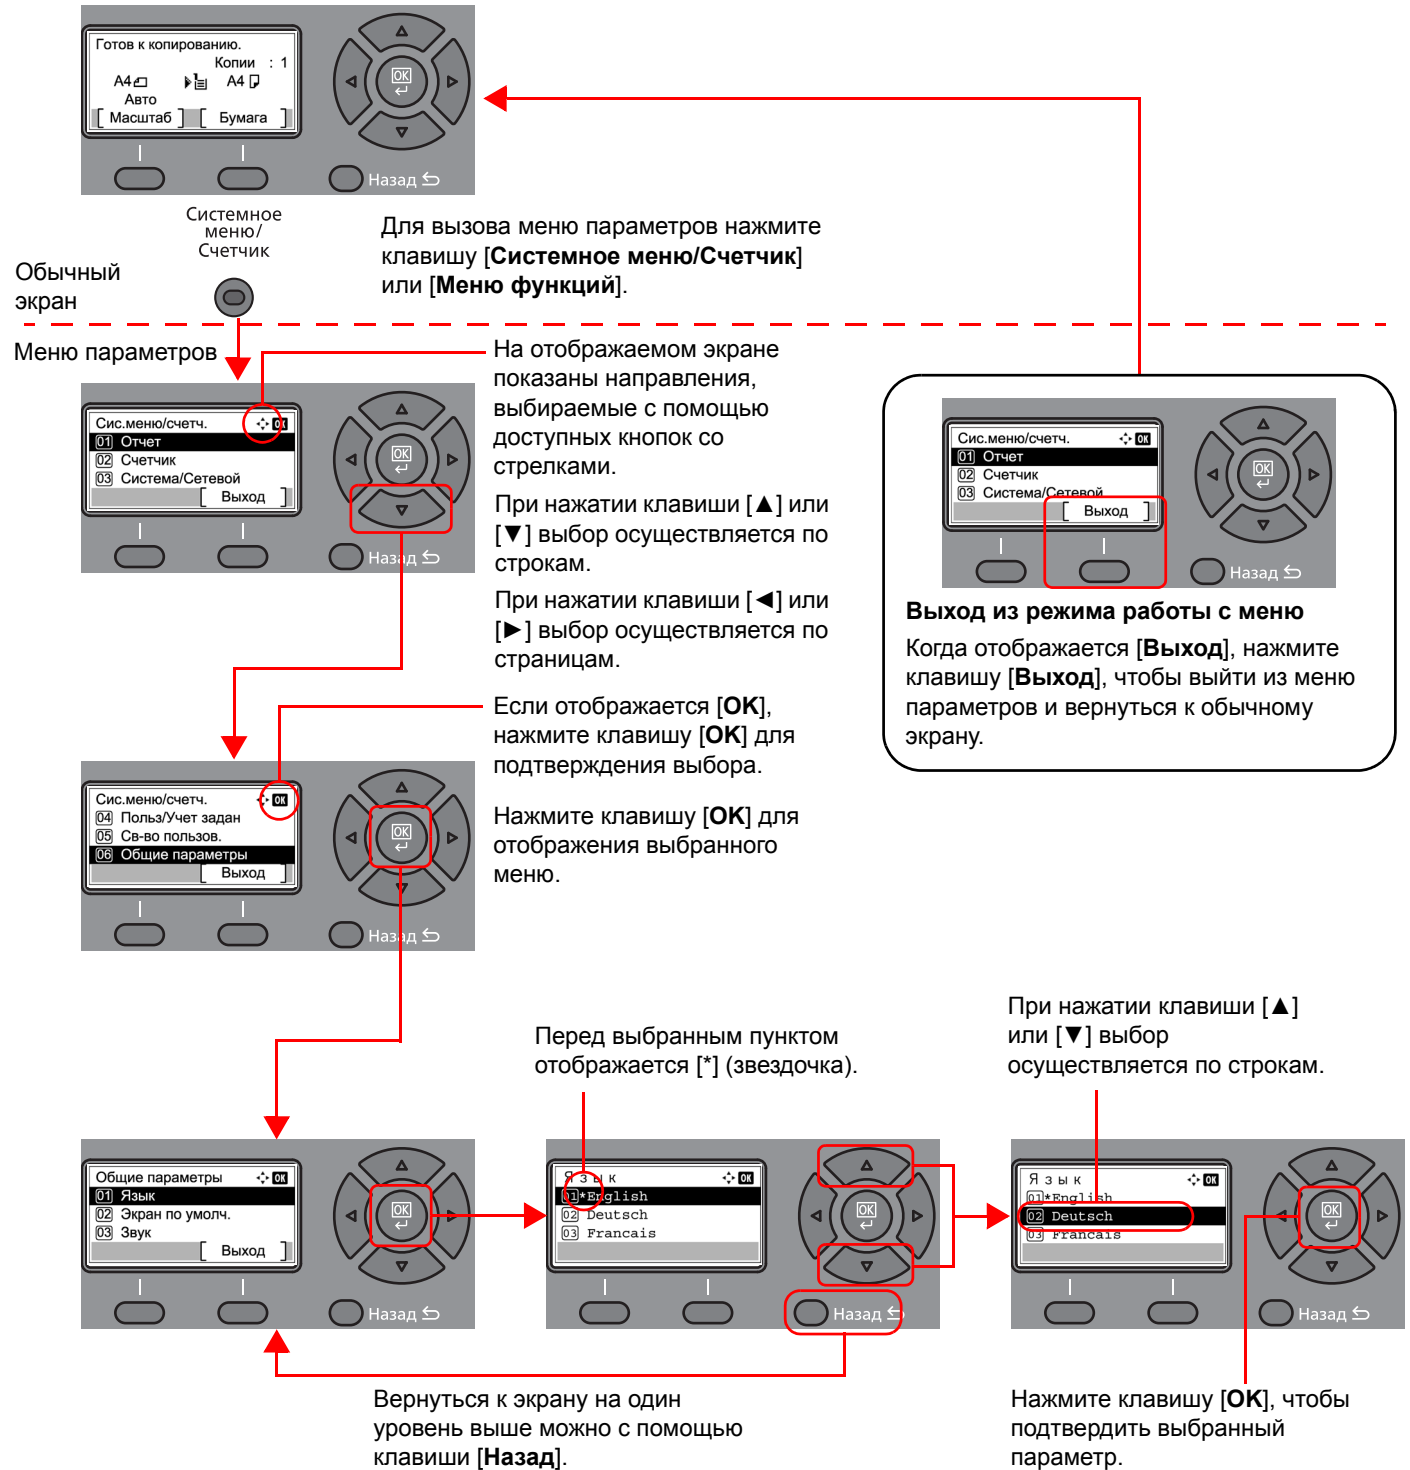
Готов к копированию.
Копии : 1
A4 A4
Авто
Масштаб Бумага
OK
Назад

Системное меню/ Счетчик

Обычный экран

Для вызова меню параметров нажмите клавишу [**Системное меню/Счетчик**] или [**Меню функций**].

Меню параметров

Сис.меню/счетч.
01 Отчет
02 Счетчик
03 Система/Сетевой
Выход
Назад

На отображаемом экране показаны направления, выбираемые с помощью доступных кнопок со стрелками.

При нажатии клавиши [▲] или [▼] выбор осуществляется по строкам.

При нажатии клавиши [◄] или [►] выбор осуществляется по страницам.

Сис.меню/счетч.
01 Отчет
02 Счетчик
03 Система/Сетевой
Выход
Назад

**Выход из режима работы с меню**

Когда отображается [**Выход**], нажмите клавишу [**Выход**], чтобы выйти из меню параметров и вернуться к обычному экрану.

Сис.меню/счетч.
04 Польз/Учет задан
05 Св-во пользов.
06 Общие параметры
Выход
Назад

Если отображается [**OK**], нажмите клавишу [**OK**] для подтверждения выбора.

Нажмите клавишу [**OK**] для отображения выбранного меню.

Перед выбранным пунктом отображается [*] (звездочка).

При нажатии клавиши [▲] или [▼] выбор осуществляется по строкам.

Общие параметры
01 Язык
02 Экран по умолч.
03 Звук
Выход
Назад

Язык
01*English
02 Deutsch
03 Francais
Назад

Язык
01*English
02 Deutsch
03 Francais
Назад

Вернуться к экрану на один уровень выше можно с помощью клавиши [**Назад**].

Нажмите клавишу [**OK**], чтобы подтвердить выбранный параметр.